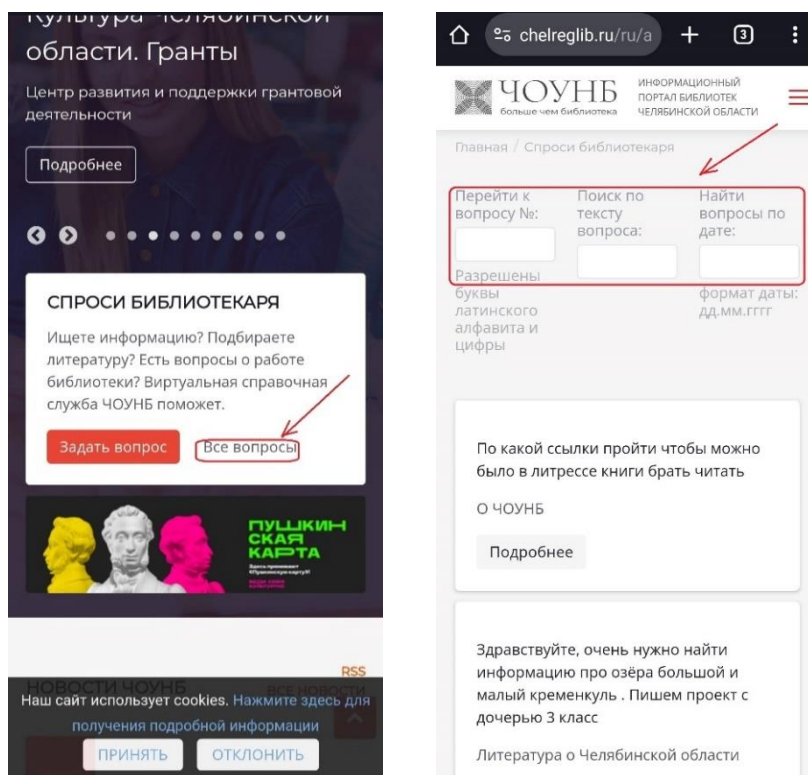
Культура Челябинской области. Гранты

Центр развития и поддержки грантовой деятельности

Подробнее

СПРОСИ БИБЛИОТЕКАРЯ

Ищете информацию? Подбираете литературу? Есть вопросы о работе библиотеки? Виртуальная справочная служба ЧОУНБ поможет.

Задать вопрос

Все вопросы

ПУШКИНСКАЯ КАРТА

НОВОСТИ ЧОУНБ

RSS

ВСЕ НОВОСТИ

Наш сайт использует cookies. Нажмите здесь для получения подробной информации

ПРИНЯТЬ

ОТКЛОНИТЬ

chelreglib.ru/ru/a

3

ЧОУНБ
больше чем библиотека

ИНФОРМАЦИОННЫЙ ПОРТАЛ БИБЛИОТЕК ЧЕЛЯБИНСКОЙ ОБЛАСТИ

Главная / Спроси библиотекаря

Перейти к вопросу №:

Разрешены буквы латинского алфавита и цифры

Поиск по тексту вопроса:

Найти вопросы по дате:

формат даты: дд.мм.гггг

По какой ссылки пройти чтобы можно было в литрессе книги брать читать

О ЧОУНБ

Подробнее

Здравствуйте, очень нужно найти информацию про озёра большой и малый кременкуль . Пишем проект с дочерью 3 класс

Литература о Челябинской области